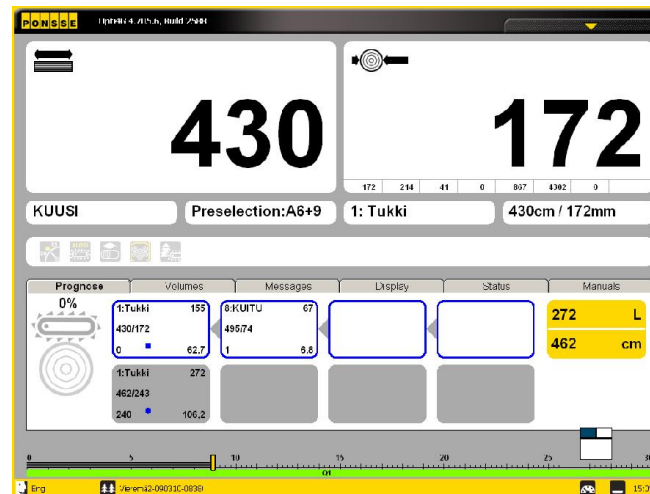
PONSSE Opti4G 4.715.5, Build 2588

430

172

| 172 | 214 | 41 | 0 | 867 | 4302 | 0 |
|---|---|---|---|---|---|---|

KUUSI

Preselection:A6+9

1: Tukki

430cm / 172mm

Prognose | Volumes | Messages | Display | Status | Manuals

0%

1:Tukki 155
430/172
0 62,7

8:KUITU 67
495/74
1 6,6

1:Tukki 272
462/243
240 106,2

272 L
462 cm

0 5 10 15 20 25 30
OI

Eng

Vierem ä2-09031C-0838I

15:0